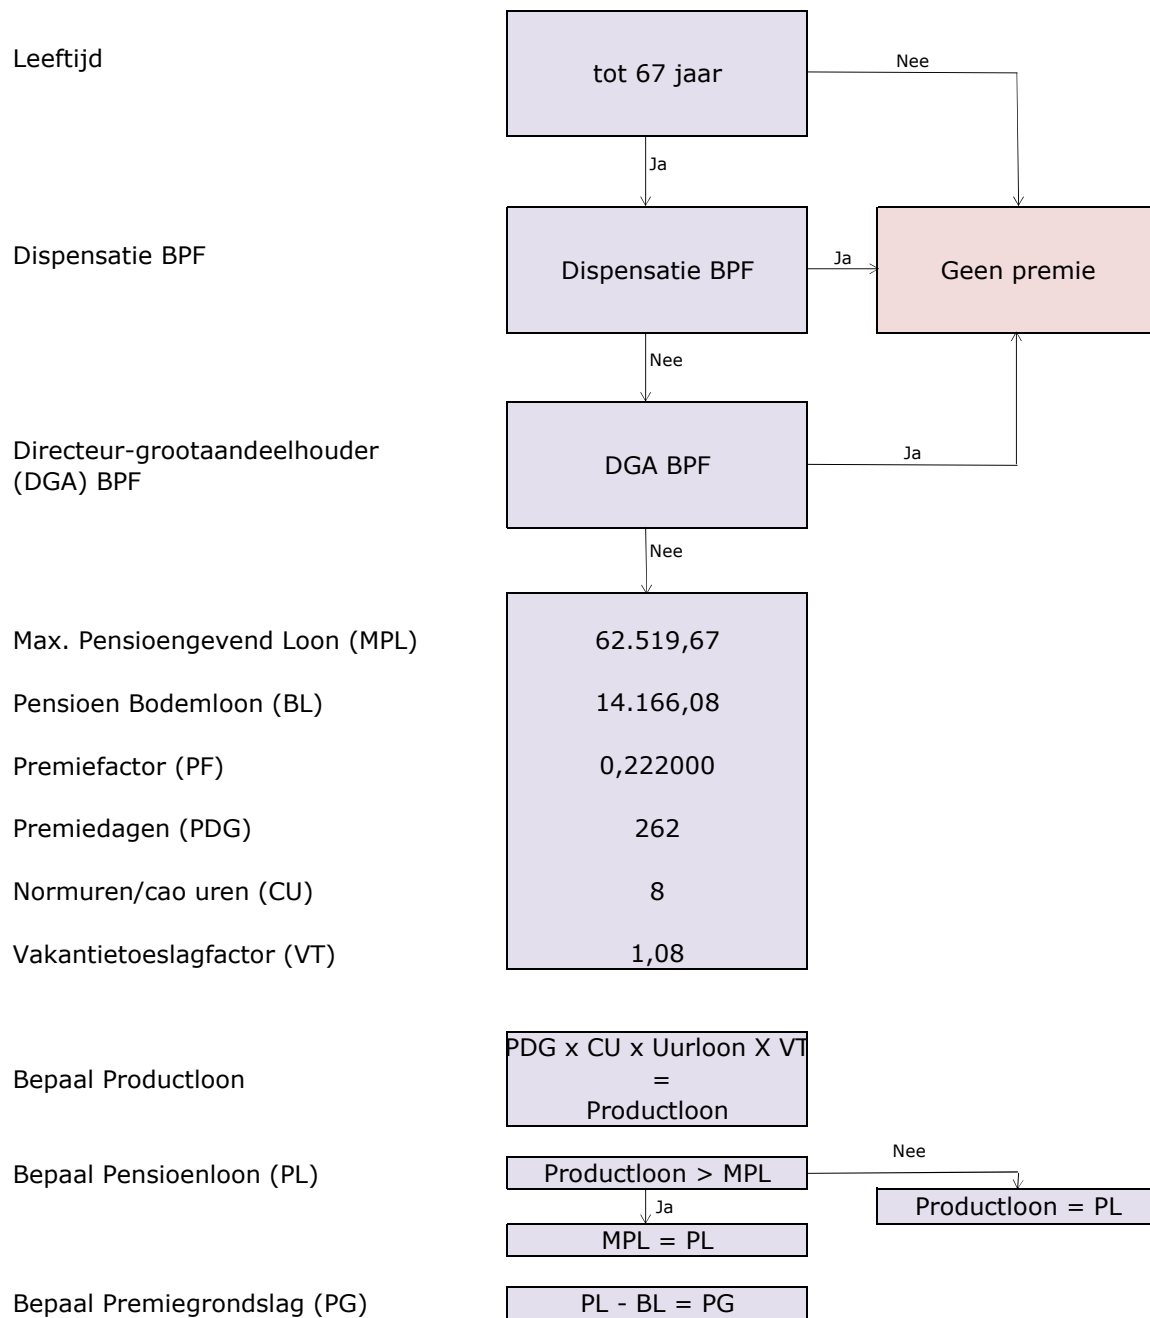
Leeftijd

tot 67 jaar

Nee

Ja

Dispensatie BPF

Dispensatie BPF

Ja

Geen premie

Nee

Directeur-grootaandeelhouder (DGA) BPF

DGA BPF

Ja

Nee

Max. Pensioengevend Loon (MPL)

62.519,67

Pensioen Bodemloon (BL)

14.166,08

Premiefactor (PF)

0,222000

Premiedagen (PDG)

262

Normuren/cao uren (CU)

8

Vakantietoeslagfactor (VT)

1,08

Bepaal Productloon

PDG x CU x Uurloon X VT = Productloon

Bepaal Pensioenloon (PL)

Productloon > MPL

Nee

Productloon = PL

Ja

MPL = PL

Bepaal Premiegrondslag (PG)

PL - BL = PG